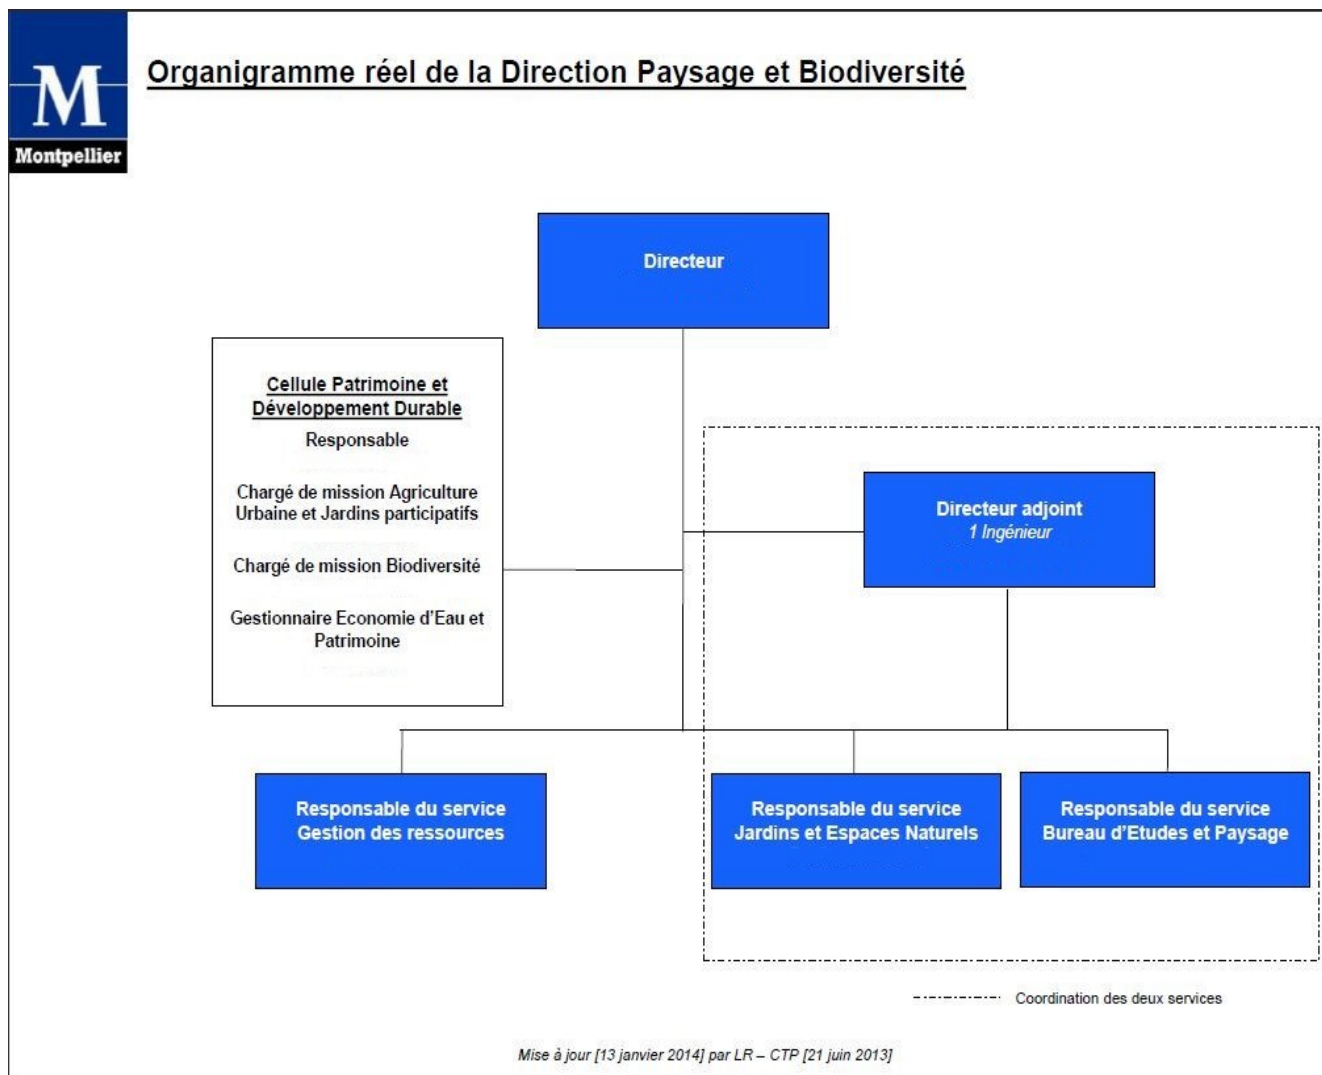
M
Montpellier

Organigramme réel de la Direction Paysage et Biodiversité

Directeur

Cellule Patrimoine et Développement Durable

Responsable

Chargé de mission Agriculture Urbaine et Jardins participatifs

Chargé de mission Biodiversité

Gestionnaire Economie d'Eau et Patrimoine

Directeur adjoint
1 Ingénieur

Responsable du service Gestion des ressources

Responsable du service Jardins et Espaces Naturels

Responsable du service Bureau d'Etudes et Paysage

Coordination des deux services

Mise à jour [13 janvier 2014] par LR – CTP [21 juin 2013]